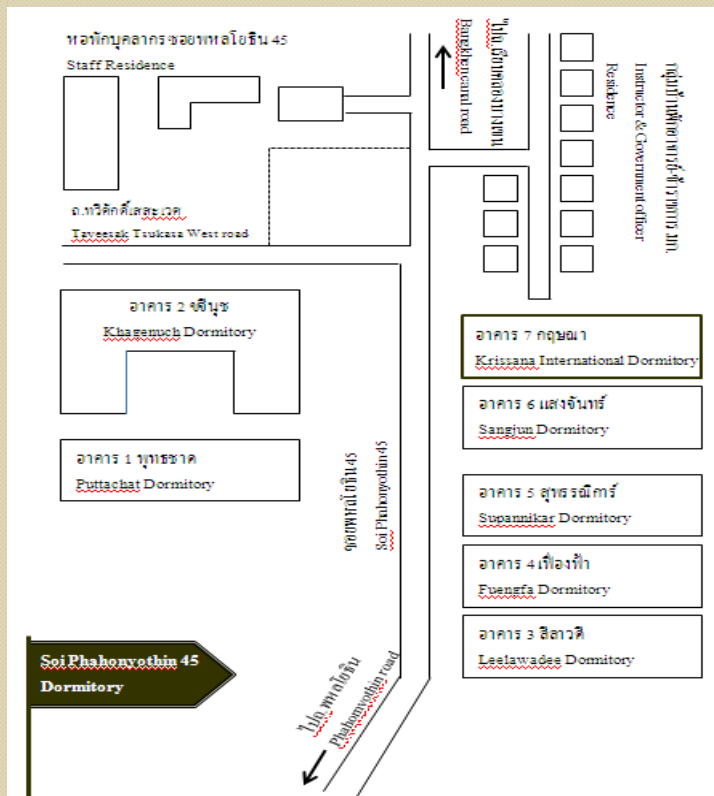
หอพักบุคลากรซอยพหลโยธิน 45
Staff Residence

ไปถ.บางเขน
Bangkhen canal road

กลุ่มบ้านพักอาจารย์-ข้าราชการ มก.
Instructor & Government officer Residence

ถ.ทวีศักดิ์เสสะเวต
Taveesak Tsukasa West road

อาคาร 2 ขจีนุช
Khagenuch Dormitory

อาคาร 7 กฤษณา
Krissana International Dormitory

อาคาร 6 แสงจันทร์
Sangjun Dormitory

อาคาร 1 พุทธชาด
Puttachat Dormitory

ซอยพหลโยธิน45
Soi Phahonyothin45

อาคาร 5 สุพรรณิการ์
Supannikar Dormitory

อาคาร 4 เฟื่องฟ้า
Fuengfa Dormitory

อาคาร 3 ลีลาวดี
Leelawadee Dormitory

Soi Phahonyothin 45 Dormitory

ไปถ.พหลโยธิน
Phahonyothin road